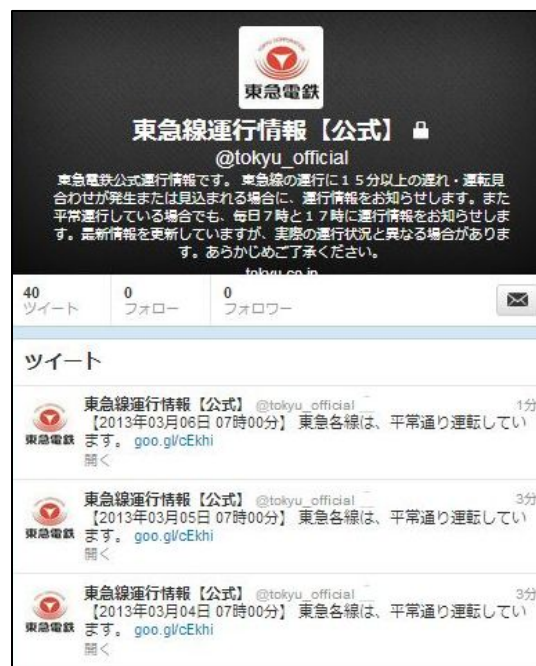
TOKYU CORPORATION
東急電鉄

東急線運行情報【公式】
@tokyu_official
東急電鉄公式運行情報です。東急線の運行に１５分以上の遅れ・運転見合わせが発生または見込まれる場合に、運行情報をお知らせします。また平常運行している場合でも、毎日７時と１７時に運行情報をお知らせします。最新情報を更新していますが、実際の運行状況と異なる場合があります。あらかじめご了承ください。
tokyu.co.jp

40 ツイート
0 フォロー
0 フォロワー

ツイート

東急電鉄
東急線運行情報【公式】 @tokyu_official 1分
【2013年03月06日 07時00分】 東急各線は、平常通り運転しています。 goo.gl/cEkhi
開く

東急電鉄
東急線運行情報【公式】 @tokyu_official 3分
【2013年03月05日 07時00分】 東急各線は、平常通り運転しています。 goo.gl/cEkhi
開く

東急電鉄
東急線運行情報【公式】 @tokyu_official 3分
【2013年03月04日 07時00分】 東急各線は、平常通り運転しています。 goo.gl/cEkhi
開く